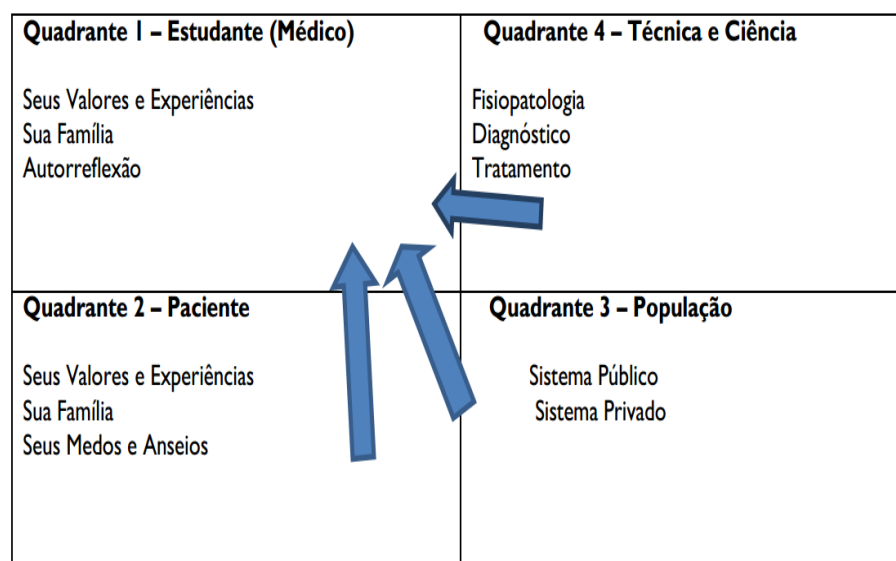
| Quadrante 1 – Estudante (Médico)<br><br>Seus Valores e Experiências<br>Sua Família<br>Autorreflexão | Quadrante 4 – Técnica e Ciência<br><br>Fisiopatologia<br>Diagnóstico<br>Tratamento |
|---|---|
| Quadrante 2 – Paciente<br><br>Seus Valores e Experiências<br>Sua Família<br>Seus Medos e Anseios | Quadrante 3 – População<br><br>Sistema Público<br>Sistema Privado |